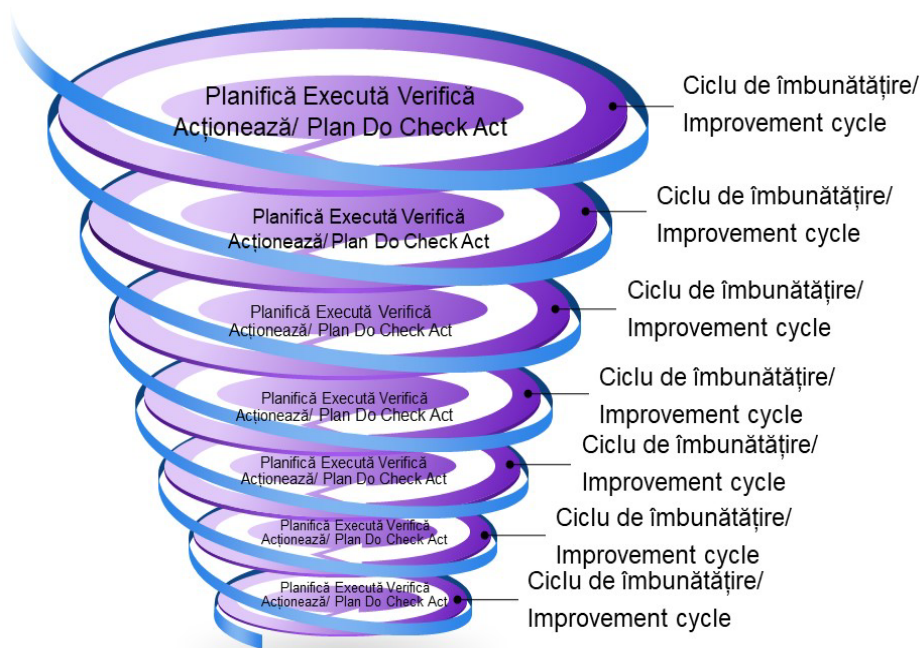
Planifică Execută Verifică Acționează/ Plan Do Check Act

Ciclu de îmbunătățire/ Improvement cycle

Planifică Execută Verifică Acționează/ Plan Do Check Act

Ciclu de îmbunătățire/ Improvement cycle

Planifică Execută Verifică Acționează/ Plan Do Check Act

Ciclu de îmbunătățire/ Improvement cycle

Planifică Execută Verifică Acționează/ Plan Do Check Act

Ciclu de îmbunătățire/ Improvement cycle

Planifică Execută Verifică Acționează/ Plan Do Check Act

Ciclu de îmbunătățire/ Improvement cycle

Planifică Execută Verifică Acționează/ Plan Do Check Act

Ciclu de îmbunătățire/ Improvement cycle

Planifică Execută Verifică Acționează/ Plan Do Check Act

Ciclu de îmbunătățire/ Improvement cycle